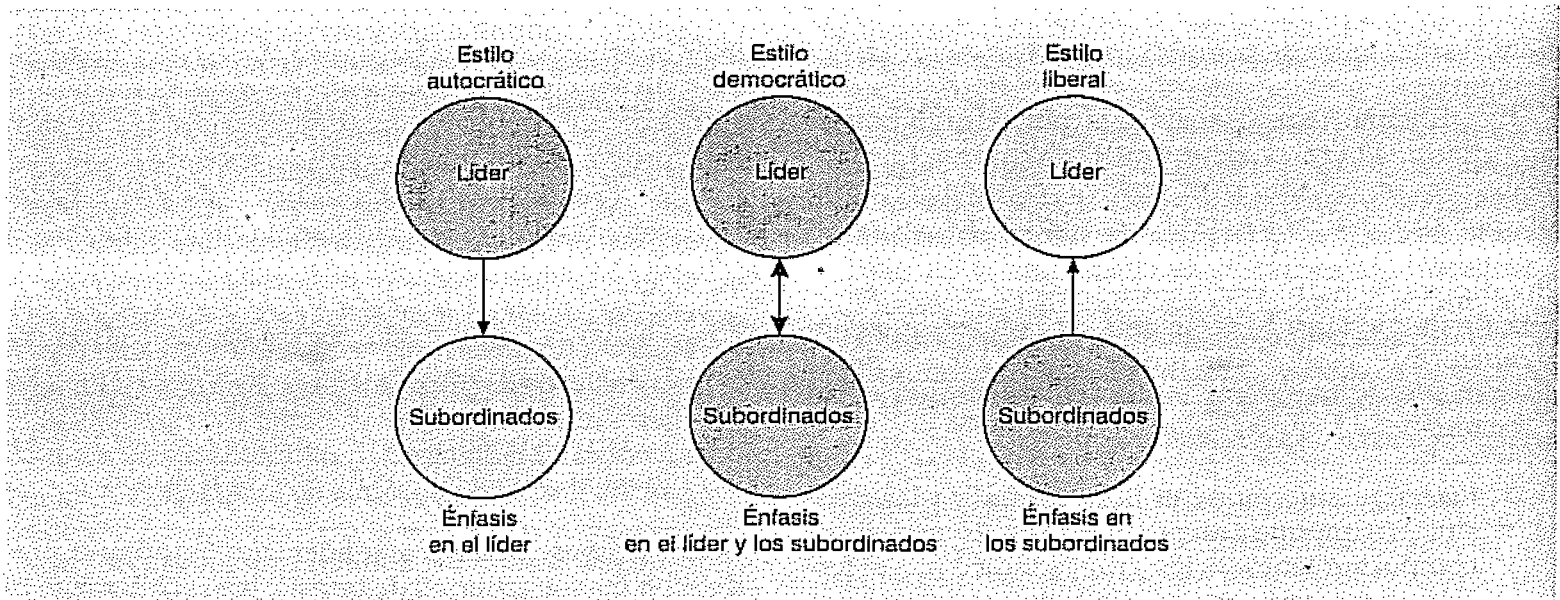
Estilo autocrático

Líder

Subordinados

Énfasis en el líder

Estilo democrático

Líder

Subordinados

Énfasis en el líder y los subordinados

Estilo liberal

Líder

Subordinados

Énfasis en los subordinados